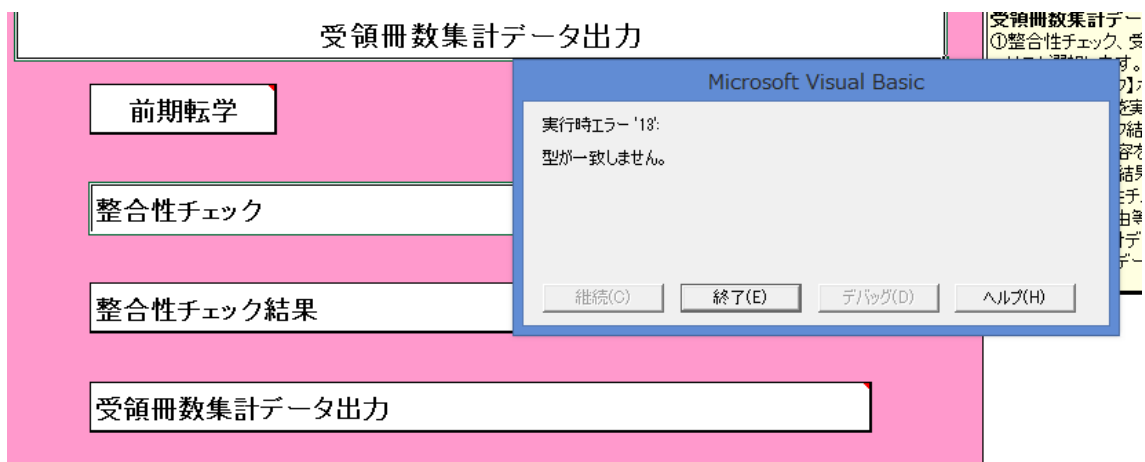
受領冊数集計データ出力

前期転学

整合性チェック

整合性チェック結果

受領冊数集計データ出力

Microsoft Visual Basic

実行時エラー '13':

型が一致しません。

継続(C)
終了(E)
デバッグ(D)
ヘルプ(H)

受領冊数集計デー
①整合性チェック、受
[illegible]